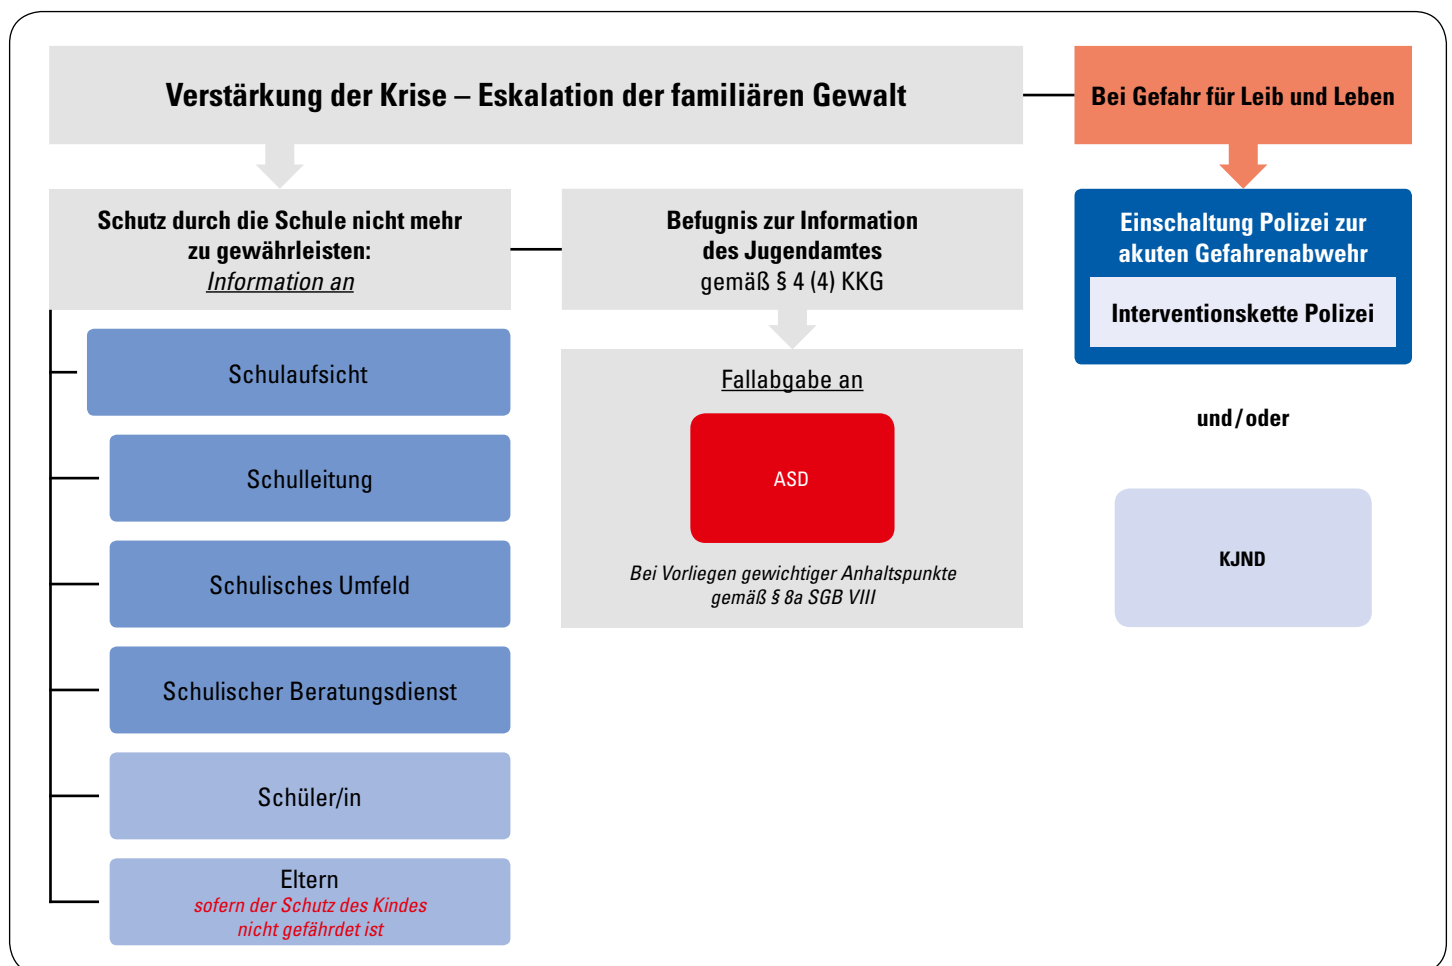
Verstärkung der Krise – Eskalation der familiären Gewalt

Bei Gefahr für Leib und Leben

Schutz durch die Schule nicht mehr zu gewährleisten:
Information an

Befugnis zur Information des Jugendamtes
gemäß § 4 (4) KKG

Einschaltung Polizei zur akuten Gefahrenabwehr

Interventionskette Polizei

Schulaufsicht

Fallabgabe an

ASD

Bei Vorliegen gewichtiger Anhaltspunkte gemäß § 8a SGB VIII

und / oder

Schulleitung

KJND

Schulisches Umfeld

Schulischer Beratungsdienst

Schüler/in

Eltern
sofern der Schutz des Kindes nicht gefährdet ist